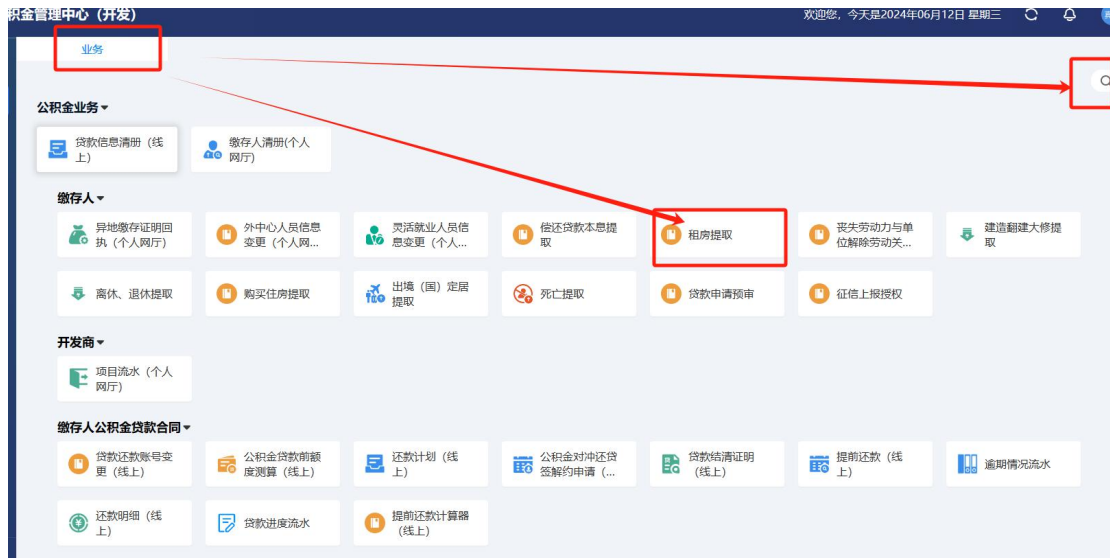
积金管理中心（开发）

欢迎您，今天是2024年06月12日 星期三

业务

公积金业务

贷款信息清册（线上）

缴存人清册(个人网厅)

缴存人

异地缴存证明回执（个人网厅）

外中心人员信息变更（个人网...

灵活就业人员信息变更（个人...

偿还贷款本息提取

租房提取

丧失劳动力与单位解除劳动关...

建造翻建大修提取

离休、退休提取

购买住房提取

出境（国）定居提取

死亡提取

贷款申请预审

征信上报授权

开发商

项目流水（个人网厅）

缴存人公积金贷款合同

贷款还款账号变更（线上）

公积金贷款前额度测算（线上）

还款计划（线上）

公积金对冲还贷签解约申请（...

贷款结清证明（线上）

提前还款（线上）

逾期情况流水

还款明细（线上）

贷款进度流水

提前还款计算器（线上）